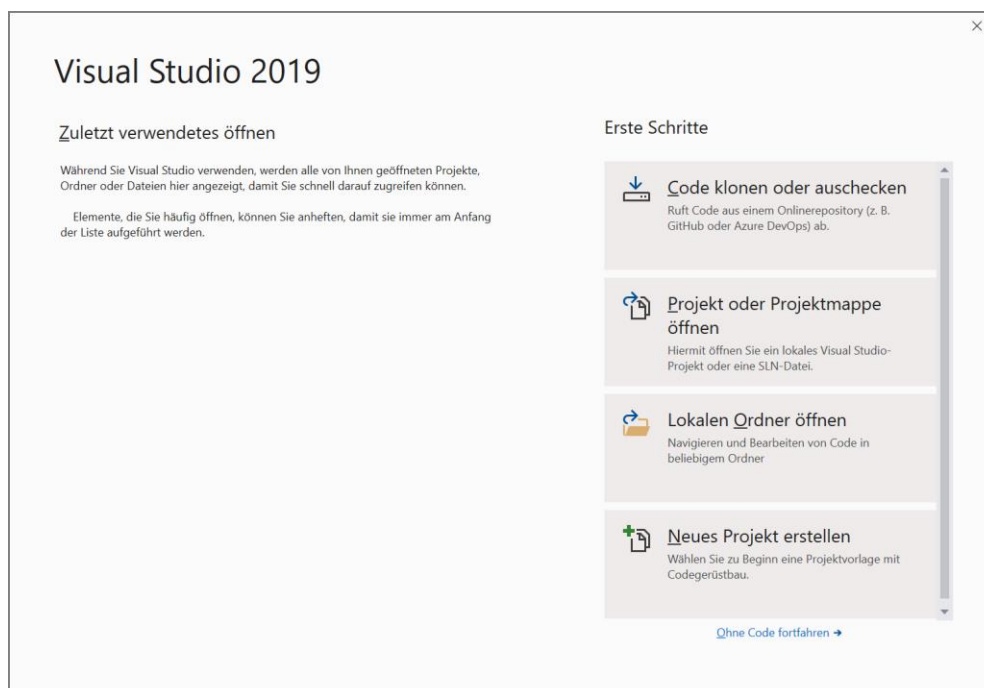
Visual Studio 2019

Zuletzt verwendetes öffnen

Während Sie Visual Studio verwenden, werden alle von Ihnen geöffneten Projekte, Ordner oder Dateien hier angezeigt, damit Sie schnell darauf zugreifen können.

Elemente, die Sie häufig öffnen, können Sie anheften, damit sie immer am Anfang der Liste aufgeführt werden.

Erste Schritte

Code klonen oder auschecken
Ruft Code aus einem Onlinerepository (z. B. GitHub oder Azure DevOps) ab.

Projekt oder Projektmappe öffnen
Hiermit öffnen Sie ein lokales Visual Studio-Projekt oder eine SLN-Datei.

Lokalen Ordner öffnen
Navigieren und Bearbeiten von Code in beliebigem Ordner

Neues Projekt erstellen
Wählen Sie zu Beginn eine Projektvorlage mit Codegerüstbau.

Ohne Code fortfahren →